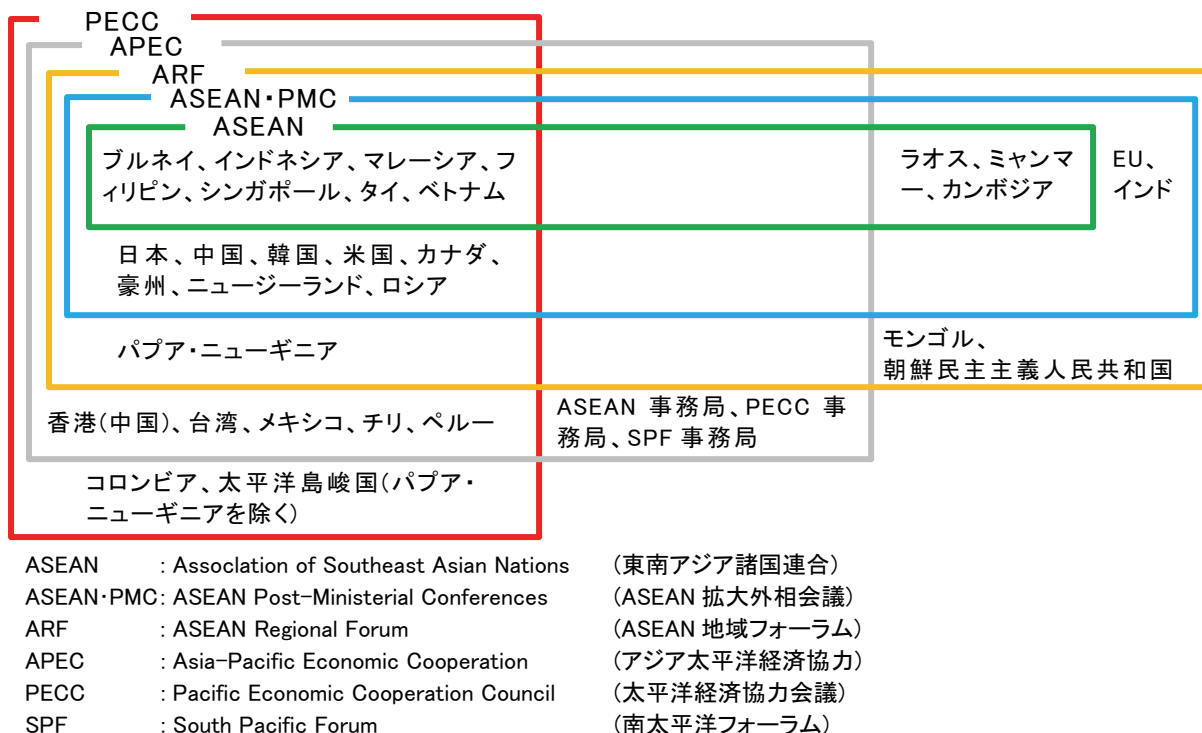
PECC
APEC
ARF
ASEAN・PMC
ASEAN

ブルネイ、インドネシア、マレーシア、フィリピン、シンガポール、タイ、ベトナム

ラオス、ミャンマー、カンボジア

EU、インド

日本、中国、韓国、米国、カナダ、豪州、ニュージーランド、ロシア

パプア・ニューギニア

モンゴル、朝鮮民主主義人民共和国

香港(中国)、台湾、メキシコ、チリ、ペルー

ASEAN 事務局、PECC 事務局、SPF 事務局

コロンビア、太平洋島嶼国(パプア・ニューギニアを除く)

ASEAN : Assoclation of Southeast Asian Nations (東南アジア諸国連合)
ASEAN・PMC: ASEAN Post-Ministerial Conferences (ASEAN 拡大外相会議)
ARF : ASEAN Regional Forum (ASEAN 地域フォーラム)
APEC : Asia-Pacific Economic Cooperation (アジア太平洋経済協力)
PECC : Pacific Economic Cooperation Council (太平洋経済協力会議)
SPF : South Pacific Forum (南太平洋フォーラム)